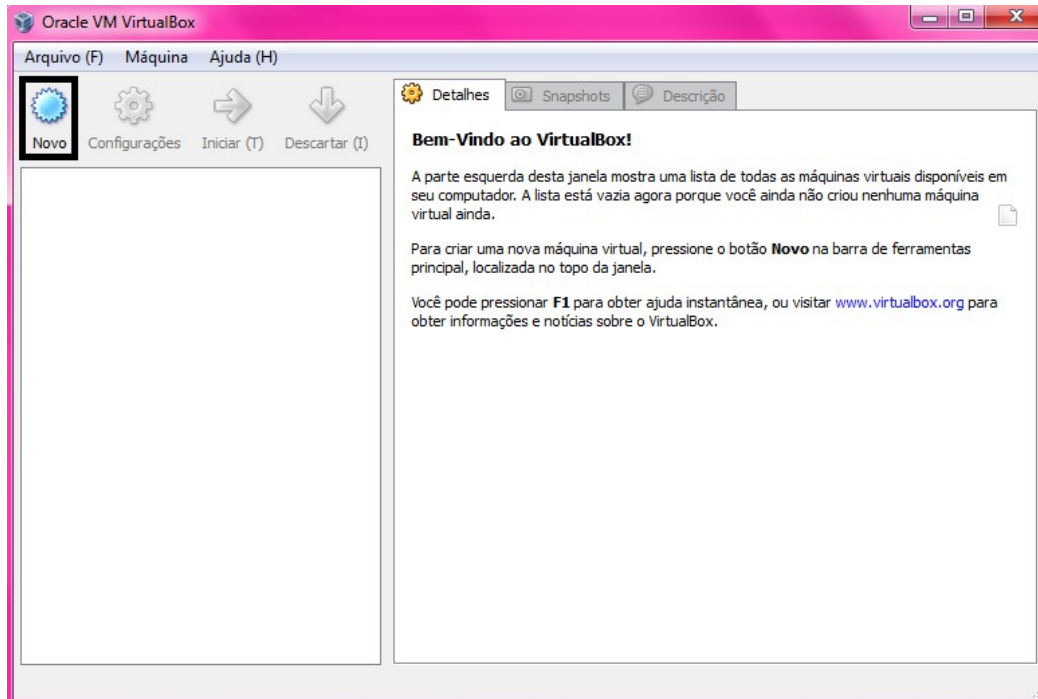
Oracle VM VirtualBox

Arquivo (F) Máquina Ajuda (H)

Novo Configurações Iniciar (T) Descartar (I)

Detalhes Snapshots Descrição

**Bem-Vindo ao VirtualBox!**

A parte esquerda desta janela mostra uma lista de todas as máquinas virtuais disponíveis em seu computador. A lista está vazia agora porque você ainda não criou nenhuma máquina virtual ainda.

Para criar uma nova máquina virtual, pressione o botão **Novo** na barra de ferramentas principal, localizada no topo da janela.

Você pode pressionar **F1** para obter ajuda instantânea, ou visitar www.virtualbox.org para obter informações e notícias sobre o VirtualBox.